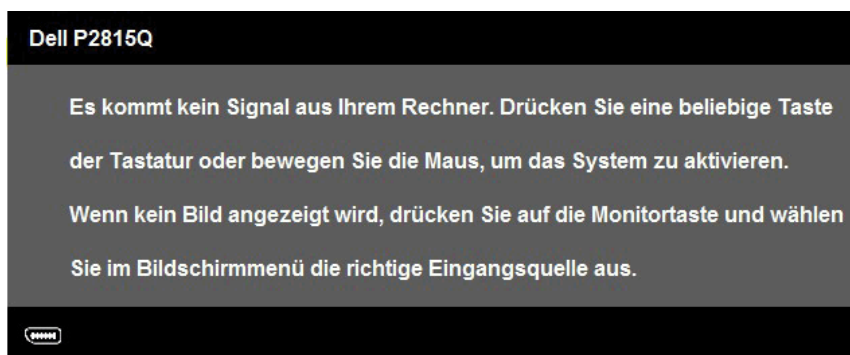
Dell P2815Q

Es kommt kein Signal aus Ihrem Rechner. Drücken Sie eine beliebige Taste der Tastatur oder bewegen Sie die Maus, um das System zu aktivieren. Wenn kein Bild angezeigt wird, drücken Sie auf die Monitortaste und wählen Sie im Bildschirmmenü die richtige Eingangsquelle aus.